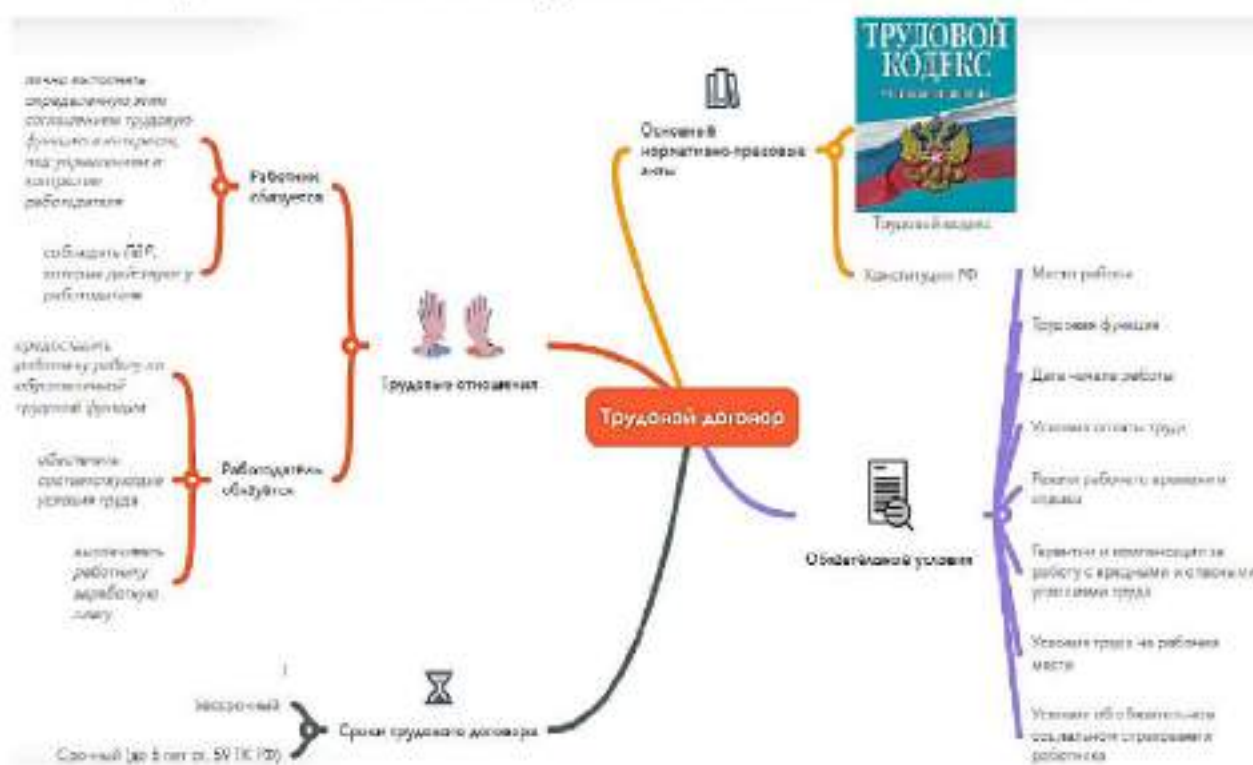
ТРУДОВОЙ КОДЕКС

Основные нормативно-правовые акты

Трудовой кодекс

Конституция РФ

лично выполнять определенную этим соглашением трудовую функцию в интересах, под управлением и контролем работодателя

Работник обязуется

соблюдать ПВР, которые действуют у работодателя

предоставить работнику работу по обусловленной трудовой функции

обеспечить соответствующие условия труда

Работодатель обязуется

выплачивать работнику заработную плату

Трудовые отношения

Трудовой договор

Место работы

Трудовая функция

Дата начала работы

Условия оплаты труда

Режим рабочего времени и отдыха

Гарантии и компенсации за работу с вредными и опасными условиями труда

Условия труда на рабочем месте

Условие об обязательном социальном страховании работника

Обязательные условия

1

Бессрочный

Срочный (до 5 лет ст. 59 ТК РФ)

Сроки трудового договора